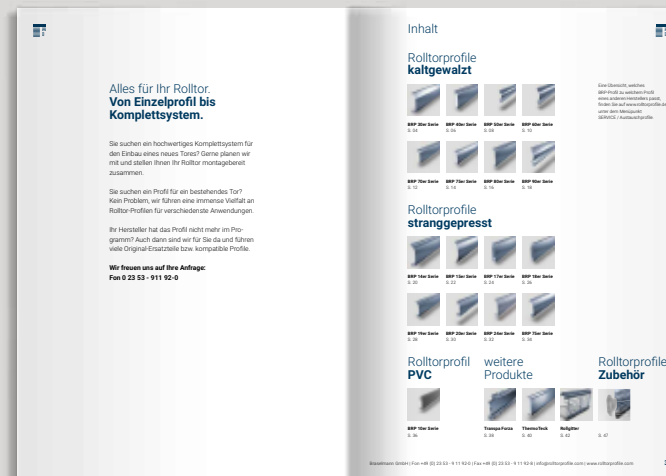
Alles für Ihr Rolltor.
**Von Einzelprofil bis Komplettsystem.**

Sie suchen ein hochwertiges Komplettsystem für den Einbau eines neues Tores? Gerne planen wir mit und stellen Ihnen Ihr Rolltor montagebereit zusammen.

Sie suchen ein Profil für ein bestehendes Tor? Kein Problem, wir führen eine immense Vielfalt an Rolltor-Profilen für verschiedenste Anwendungen.

Ihr Hersteller hat das Profil nicht mehr im Programm? Auch dann sind wir für Sie da und führen viele Original-Ersatzteile bzw. kompatible Profile.

**Wir freuen uns auf Ihre Anfrage: Fon 0 23 53 - 911 92-0**

Inhalt

Rolltorprofile
**kaltgewalzt**

Eine Übersicht, welches BRP-Profil zu welchem Profil eines anderen Herstellers passt, finden Sie auf www.rolltorprofile.de unter dem Menüpunkt SERVICE / Austauschprofile

BRP 30er Serie S. 04
BRP 40er Serie S. 06
BRP 50er Serie S. 08
BRP 60er Serie S. 10
BRP 70er Serie S. 12
BRP 75er Serie S. 14
BRP 80er Serie S. 16
BRP 90er Serie S. 18

Rolltorprofile
**stranggepresst**

BRP 14er Serie S. 20
BRP 15er Serie S. 22
BRP 17er Serie S. 24
BRP 18er Serie S. 26
BRP 19er Serie S. 28
BRP 20er Serie S. 30
BRP 24er Serie S. 32
BRP 75er Serie S. 34

Rolltorprofil
**PVC**

BRP 10er Serie S. 36

weitere
Produkte

Trampa Forza S. 38
ThermoTeck S. 40
Rollgitter S. 42

Rolltorprofile
**Zubehör**

S. 47

Brauckmann GmbH | Fon +49 (0) 23 53 - 9 11 92-0 | Fax +49 (0) 23 53 - 9 11 92-8 | info@rolltorprofile.com | www.rolltorprofile.com

3